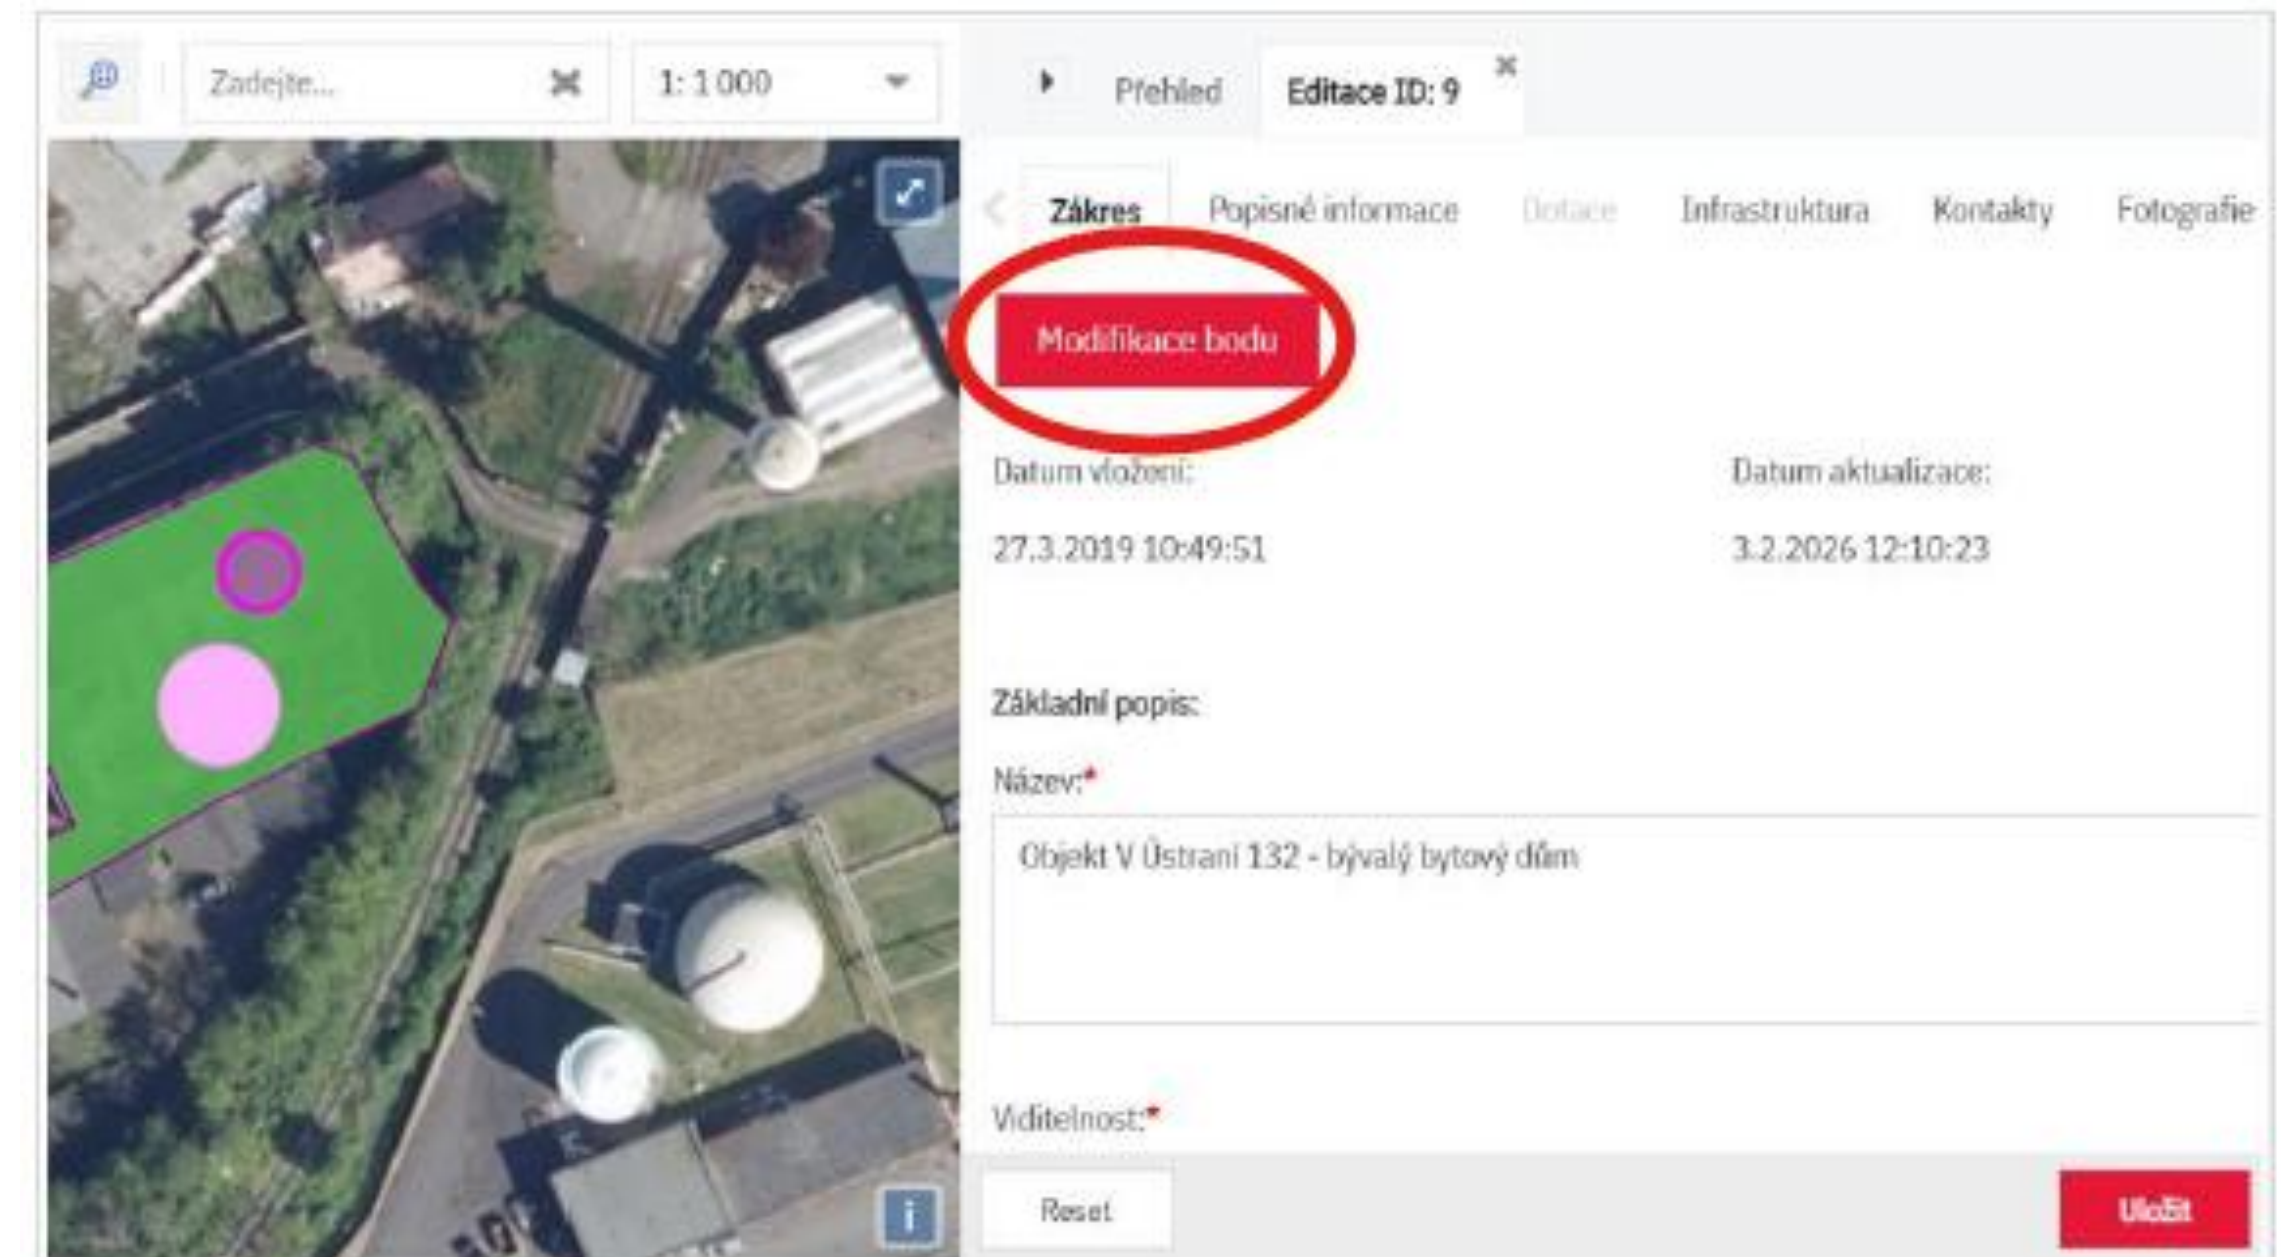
Zadejte...

1: 1 000

Přehled

Editace ID: 9

Zákres

Popisné informace

Dotace

Infrastruktura

Kontakty

Fotografie

Modifikace bodu

Datum vložení:

27.3.2019 10:49:51

Datum aktualizace:

3.2.2026 12:10:23

Základní popis:

Název:*

Objekt V Ústraní 132 - bývalý bytový dům

Viditelnost:*

Reset

Uložit

i